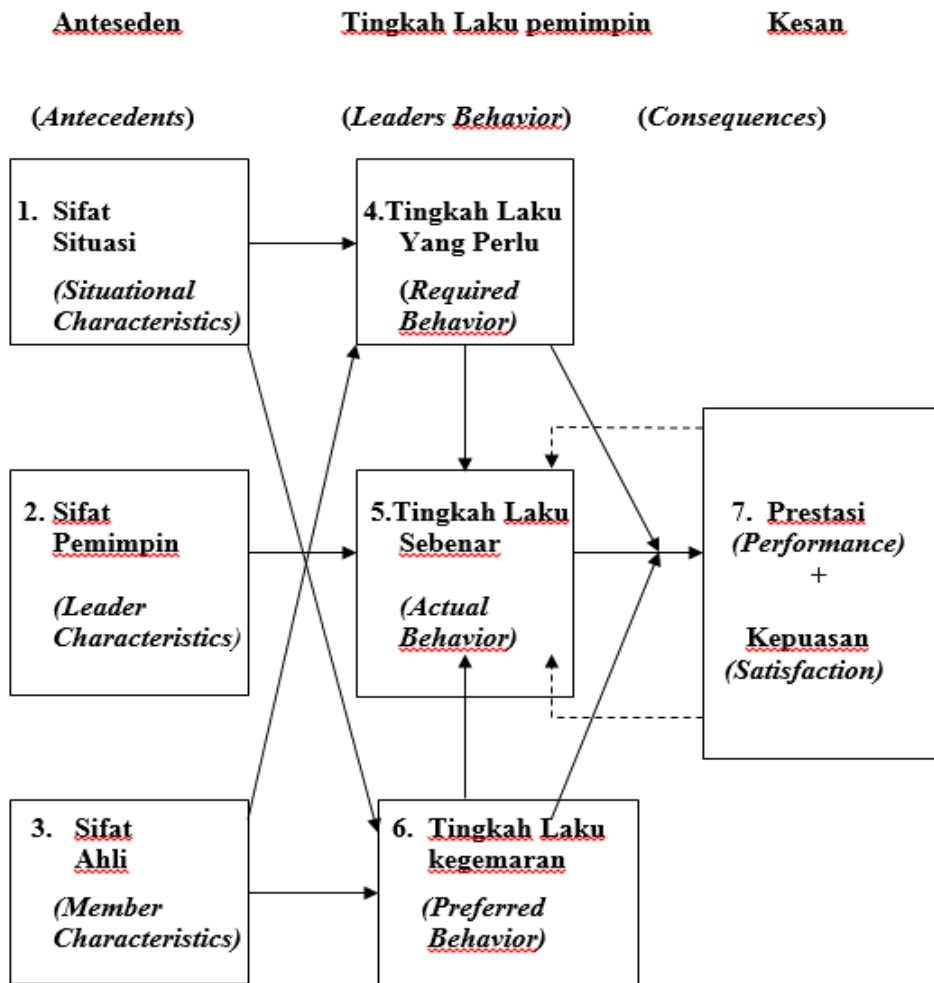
Anteseden

Tingkah Laku pemimpin

Kesan

(Antecedents)

(Leaders Behavior)

(Consequences)

1. Sifat Situasi

(Situational Characteristics)

4.Tingkah Laku Yang Perlu

(Required Behavior)

2. Sifat Pemimpin

(Leader Characteristics)

5.Tingkah Laku Sebenar

(Actual Behavior)

7. Prestasi (Performance) + Kepuasan (Satisfaction)

3. Sifat Ahli

(Member Characteristics)

6. Tingkah Laku kegemaran

(Preferred Behavior)